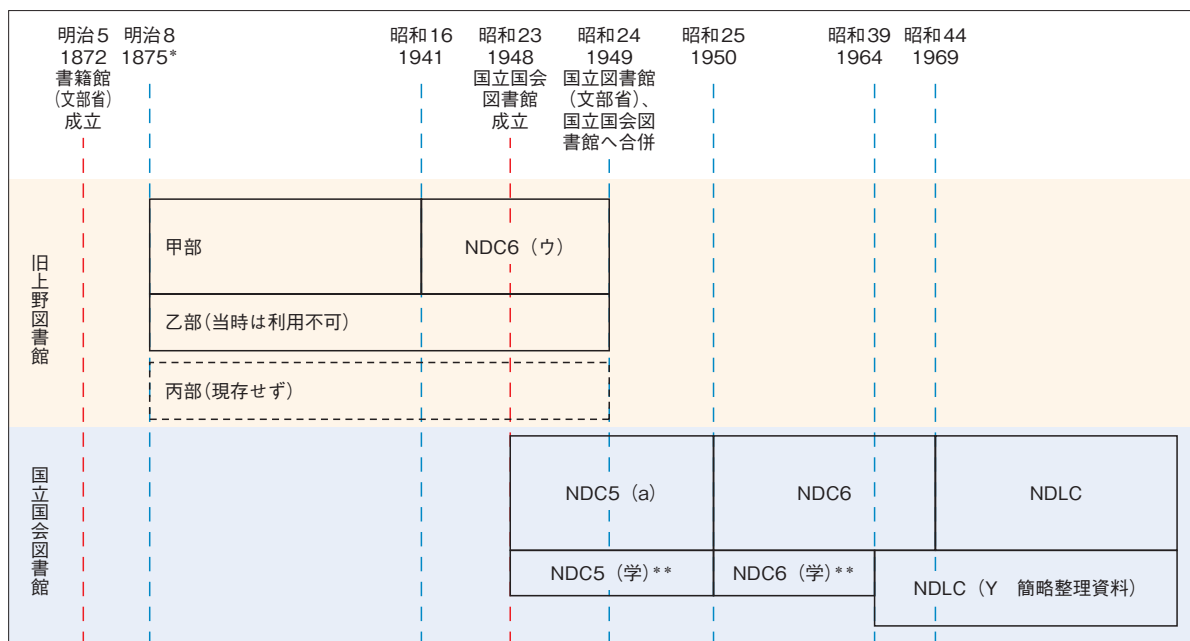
明治5
1872
書籍館
(文部省)
成立

明治8
1875*

昭和16
1941

昭和23
1948
国立国会
図書館
成立

昭和24
1949
国立図書館
(文部省)、
国立国会図
書館へ合併

昭和25
1950

昭和39
1964

昭和44
1969

旧上野図書館

甲部

NDC6(ウ)

乙部(当時は利用不可)

丙部(現存せず)

国立国会図書館

NDC5(a)

NDC6

NDLC

NDC5(学)**

NDC6(学)**

NDLC(Y 簡略整理資料)